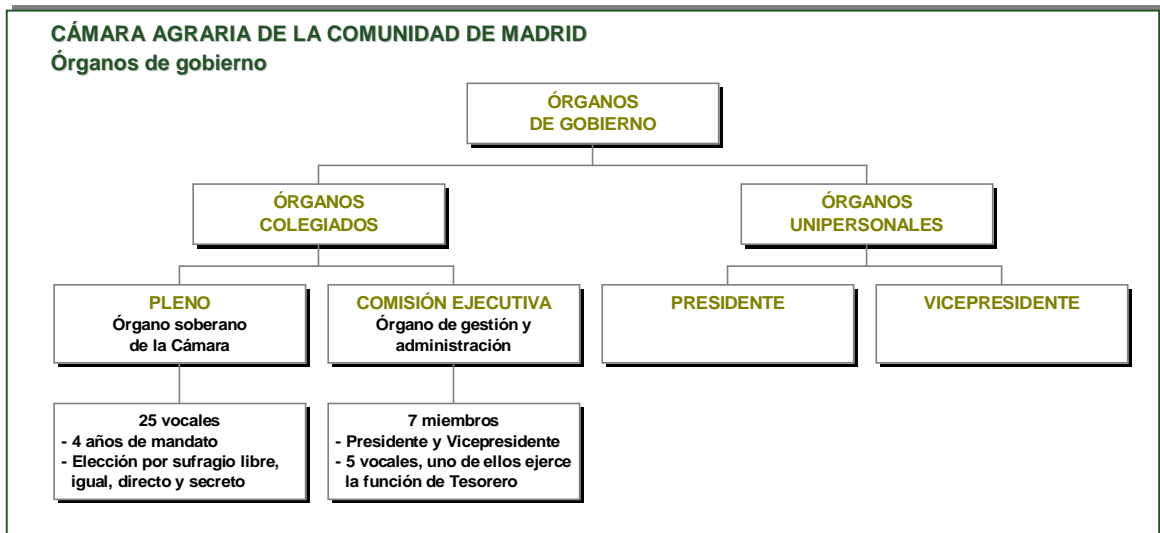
CÁMARA AGRARIA DE LA COMUNIDAD DE MADRID
Órganos de gobierno

ÓRGANOS DE GOBIERNO

ÓRGANOS COLEGIADOS

ÓRGANOS UNIPERSONALES

PLENO
Órgano soberano de la Cámara

COMISIÓN EJECUTIVA
Órgano de gestión y administración

PRESIDENTE

VICEPRESIDENTE

25 vocales
- 4 años de mandato
- Elección por sufragio libre, igual, directo y secreto

7 miembros
- Presidente y Vicepresidente
- 5 vocales, uno de ellos ejerce la función de Tesorero